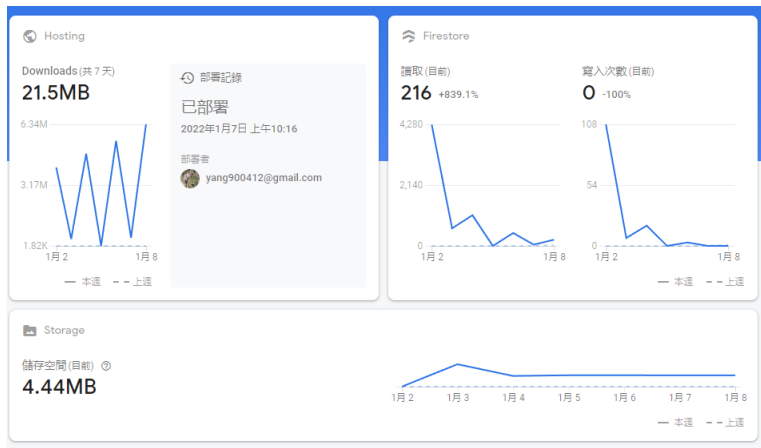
Hosting

Downloads (共 7 天)
21.5MB

6.34M
3.17M
1.82K
1月 2
1月 8

— 本週 - - 上週

部署記錄
已部署
2022年1月7日 上午10:16
部署者
yang900412@gmail.com

Firestore

讀取 (目前)
216 +839.1%

4,280
2,140
0
1月 2
1月 8

寫入次數 (目前)
0 -100%

108
54
0
1月 2
1月 8

— 本週 - - 上週

Storage

儲存空間 (目前)
4.44MB

1月 2
1月 3
1月 4
1月 5
1月 6
1月 7
1月 8

— 本週 - - 上週